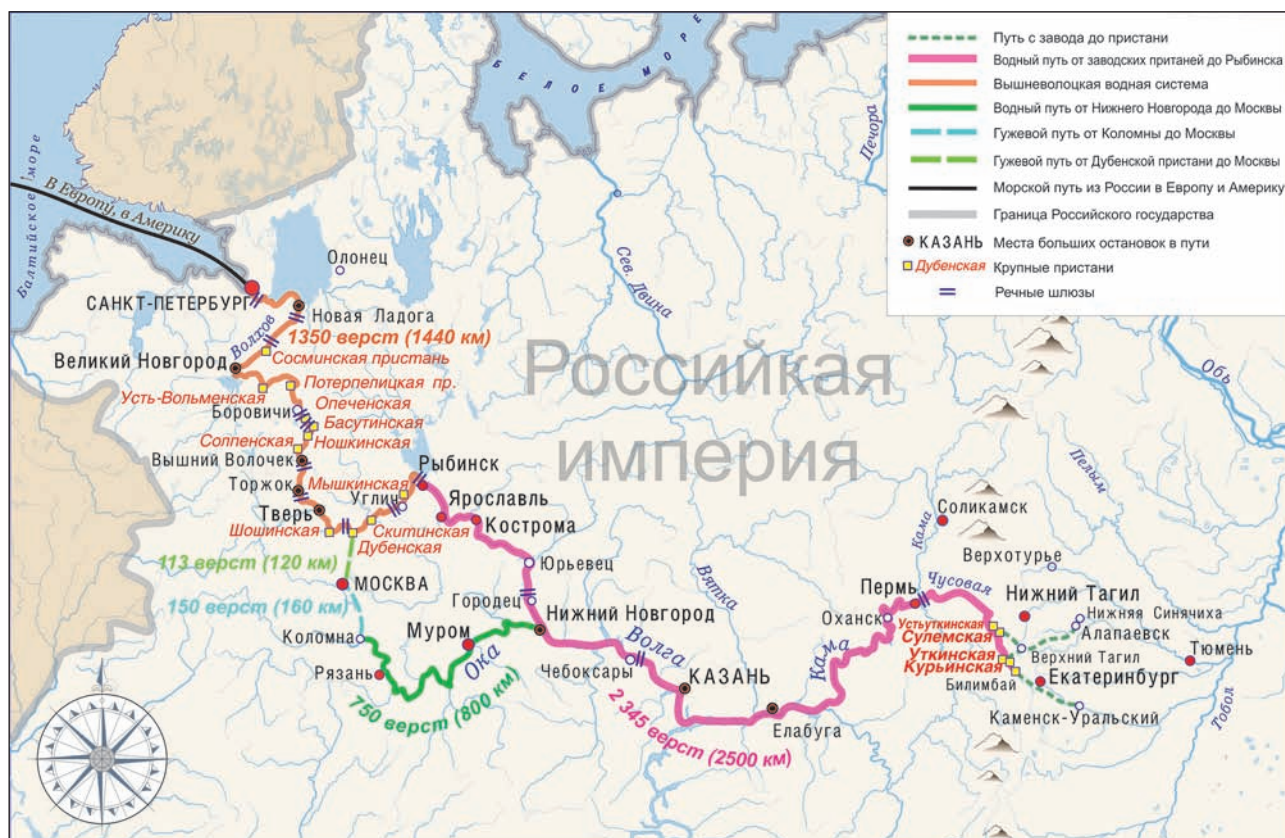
Путь с завода до пристани
Водный путь от заводских пританей до Рыбинска
Вышневолоцкая водная система
Водный путь от Нижнего Новгорода до Москвы
Гужевой путь от Коломны до Москвы
Гужевой путь от Дубенской пристани до Москвы
Морской путь из России в Европу и Америку
Граница Российского государства
КАЗАНЬ Места больших остановок в пути
Дубенская Крупные пристани
Речные шлюзы

Белое море
Балтийское море
В Европу, в Америку
Печора
Сев. Двина
Обь
Пелым
Кама
Вятка
Волга
Ока
Чусовая
Тобол
Волхов

Российкая империя

Олонец
САНКТ-ПЕТЕРБУРГ
Новая Ладога
1350 верст (1440 км)
Сосминская пристань
Великий Новгород
Потерпелицкая пр.
Усть-Вольменская
Боровичи
Опеченская
Басутинская
Ношкинская
Солпенская
Вышний Волочек
Торжок
Мышкинская
Рыбинск
Углич
Ярославль
Тверь
Кострома
Шошинская
Скитинская
Дубенская
113 верст (120 км)
Юрьевец
МОСКВА
150 верст (160 км)
Городец
Нижний Новгород
Коломна
Муром
Рязань
Чебоксары
КАЗАНЬ
750 верст (800 км)
2 345 верст (2500 км)
Елабуга
Соликамск
Верхотурье
Пермь
Нижний Тагил
Оханск
Нижняя Синячиха
Устьуткинская
Сулемская
Алапаевск
Уткинская
Курьинская
Верхний Тагил
Тюмень
Билимбай
Екатеринбург
Каменск-Уральский